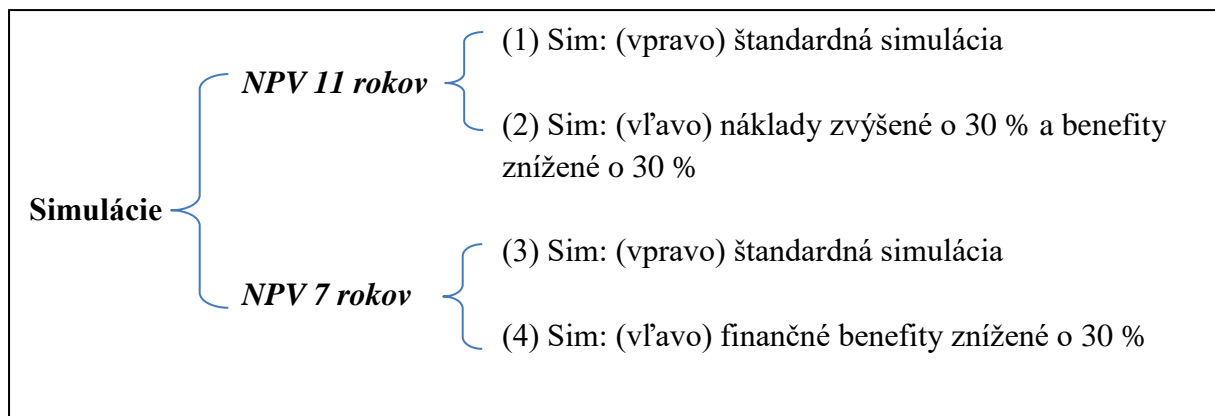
Simulácie

NPV 11 rokov

(1) Sim: (vpravo) štandardná simulácia

(2) Sim: (vľavo) náklady zvýšené o 30 % a benefity znížené o 30 %

NPV 7 rokov

(3) Sim: (vpravo) štandardná simulácia

(4) Sim: (vľavo) finančné benefity znížené o 30 %